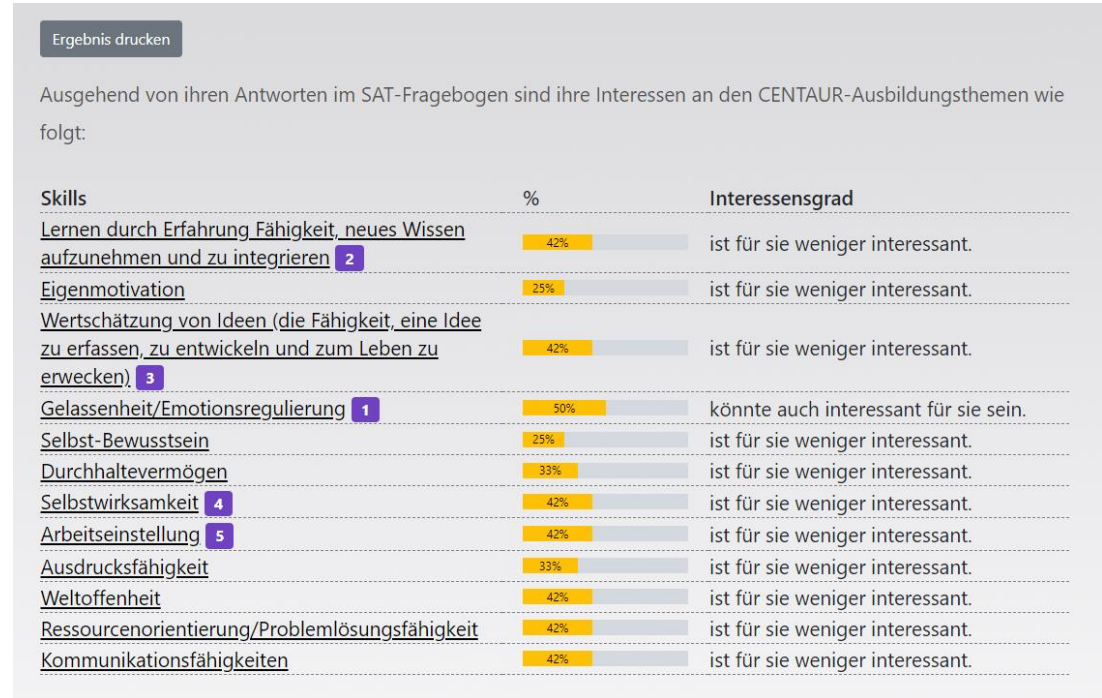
Ergebnis drucken

Ausgehend von ihren Antworten im SAT-Fragebogen sind ihre Interessen an den CENTAUR-Ausbildungsthemen wie folgt:

| Skills | % | Interessensgrad |
|---|---|---|
| Lernen durch Erfahrung Fähigkeit, neues Wissen aufzunehmen und zu integrieren 2 | 42% | ist für sie weniger interessant. |
| Eigenmotivation | 25% | ist für sie weniger interessant. |
| Wertschätzung von Ideen (die Fähigkeit, eine Idee zu erfassen, zu entwickeln und zum Leben zu erwecken) 3 | 42% | ist für sie weniger interessant. |
| Gelassenheit/Emotionsregulierung 1 | 50% | könnte auch interessant für sie sein. |
| Selbst-Bewusstsein | 25% | ist für sie weniger interessant. |
| Durchhaltevermögen | 33% | ist für sie weniger interessant. |
| Selbstwirksamkeit 4 | 42% | ist für sie weniger interessant. |
| Arbeitseinstellung 5 | 42% | ist für sie weniger interessant. |
| Ausdrucksfähigkeit | 33% | ist für sie weniger interessant. |
| Weltoffenheit | 42% | ist für sie weniger interessant. |
| Ressourcenorientierung/Problemlösungsfähigkeit | 42% | ist für sie weniger interessant. |
| Kommunikationsfähigkeiten | 42% | ist für sie weniger interessant. |